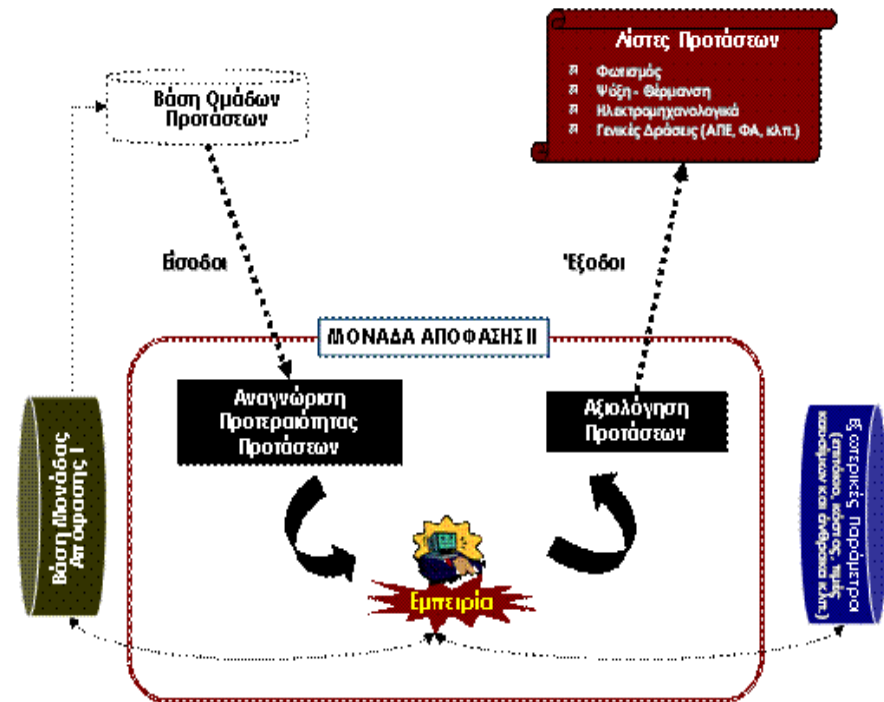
Λίστες Προτάσεων
Φωτισμός
Ψύξη - Θέρμανση
Ηλεκτρομηχανολογικά
Γενικές Δράσεις (ΑΠΕ, ΦΑ, κλπ.)

Βάση Ομάδων Προτάσεων

Είσοδοι

Έξοδοι

ΜΟΝΑΔΑ ΑΠΟΦΑΣΗΣ ΙΙ

Αναγνώριση Προτεραιότητας Προτάσεων

Αξιολόγηση Προτάσεων

Βάση Μονάδας Απόφασης Ι

Εμπειρία

Εξωτερικές Παράμετροι (επιτόκια, %, κόστος, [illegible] κ.λπ.)